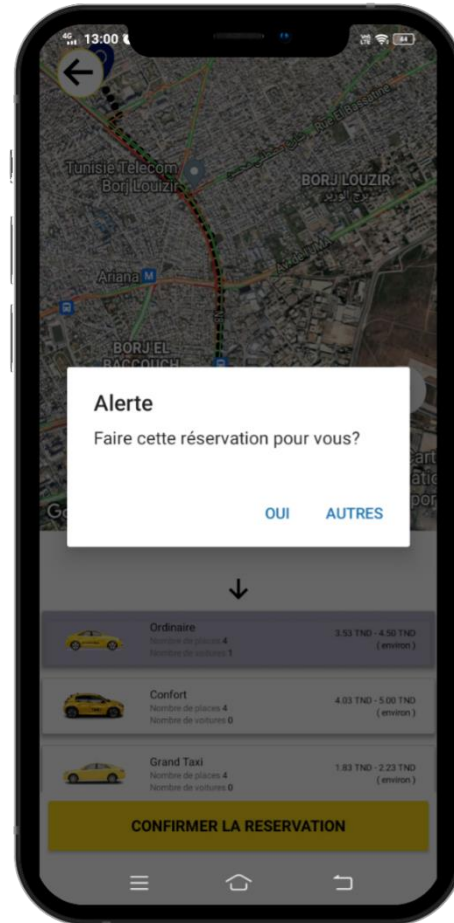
13:00

Tunisie Telecom Borj Louzir

BORJ LOUZIR

Ariana

BORJ EL BACCOUCH

Alerte

Faire cette réservation pour vous?

OUI AUTRES

Ordinaire
Nombre de places 4
Nombre de voitures 1
3.53 TND - 4.50 TND
(environ)

Confort
Nombre de places 4
Nombre de voitures 0
4.03 TND - 5.00 TND
(environ)

Grand Taxi
Nombre de places 4
Nombre de voitures 0
1.83 TND - 2.23 TND
(environ)

CONFIRMER LA RESERVATION